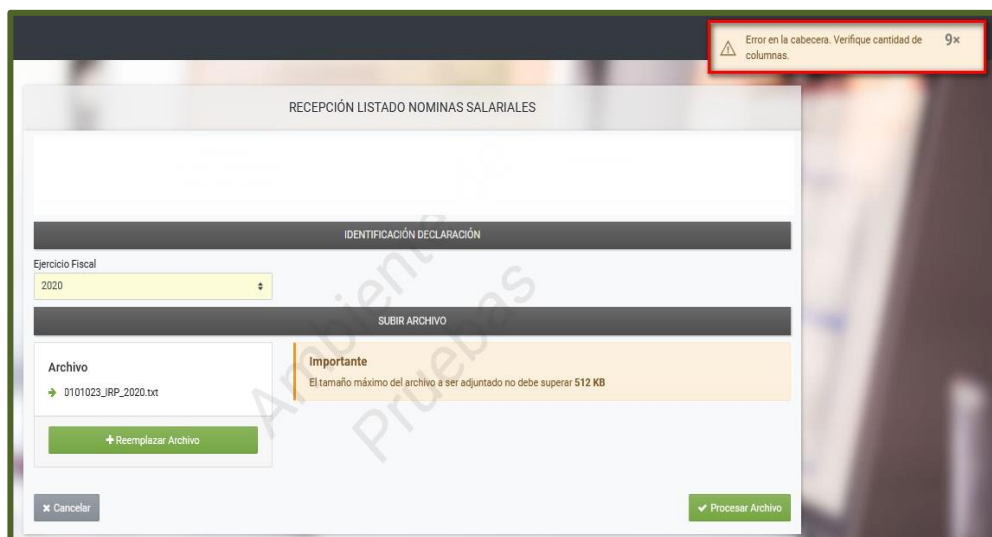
Error en la cabecera. Verifique cantidad de columnas.

9×

RECEPCIÓN LISTADO NOMINAS SALARIALES

IDENTIFICACIÓN DECLARACIÓN

Ejercicio Fiscal

2020

SUBIR ARCHIVO

Archivo

0101023_IRP_2020.txt

+ Reemplazar Archivo

Importante

El tamaño máximo del archivo a ser adjuntado no debe superar 512 KB

Ambiente Pruebas

× Cancelar

✔ Procesar Archivo